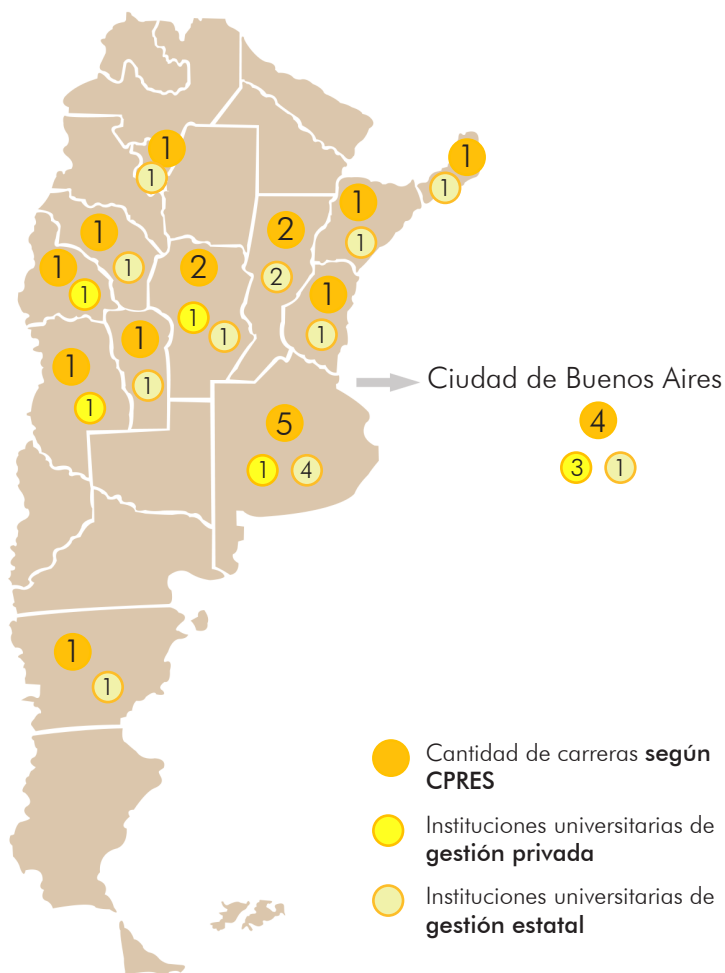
1
1
1
1
1
2
1
1
2
1
1
1
2
1
1
1
1
1
1
1
5
1
4
Ciudad de Buenos Aires
4
3 1
1
1

Cantidad de carreras según CPRES

Instituciones universitarias de gestión privada

Instituciones universitarias de gestión estatal